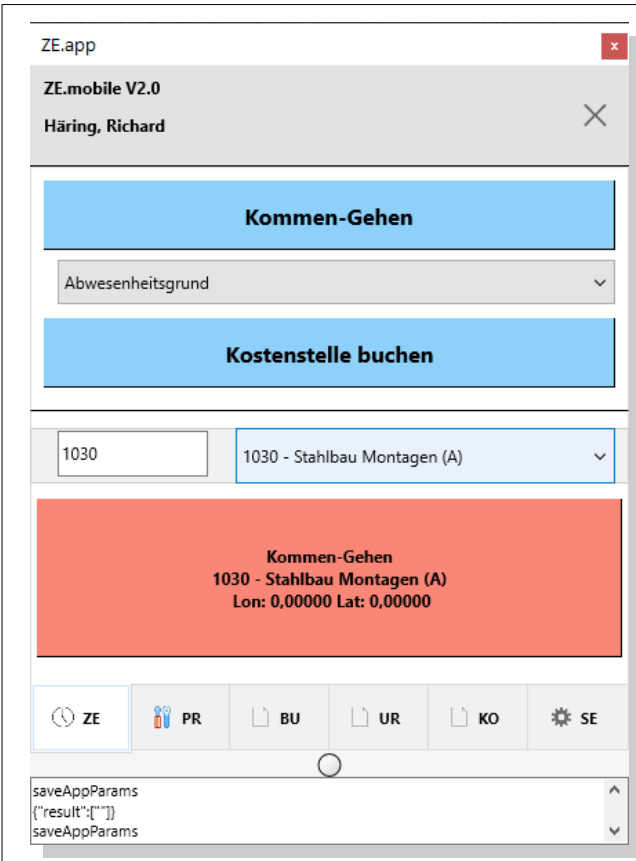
ZE.app

x

ZE.mobile V2.0

Häring, Richard

Kommen-Gehen

Abwesenheitsgrund

Kostenstelle buchen

1030

1030 - Stahlbau Montagen (A)

Kommen-Gehen
1030 - Stahlbau Montagen (A)
Lon: 0,00000 Lat: 0,00000

ZE

PR

BU

UR

KO

SE

saveAppParams
{"result":[""]}
saveAppParams